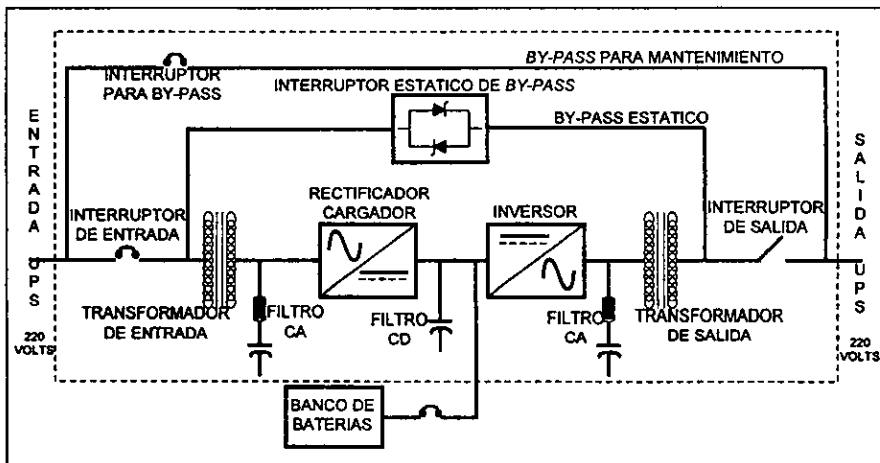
BY-PASS PARA MANTENIMIENTO

INTERRUPTOR PARA BY-PASS

INTERRUPTOR ESTATICO DE BY-PASS

BY-PASS ESTATICO

E N T R A D A

U P S

220 VOLTS

INTERRUPTOR DE ENTRADA

TRANSFORMADOR DE ENTRADA

FILTRO CA

RECTIFICADOR CARGADOR

FILTRO CD

INVERSOR

FILTRO CA

TRANSFORMADOR DE SALIDA

INTERRUPTOR DE SALIDA

S A L I D A

U P S

220 VOLTS

BANCO DE BATERIAS